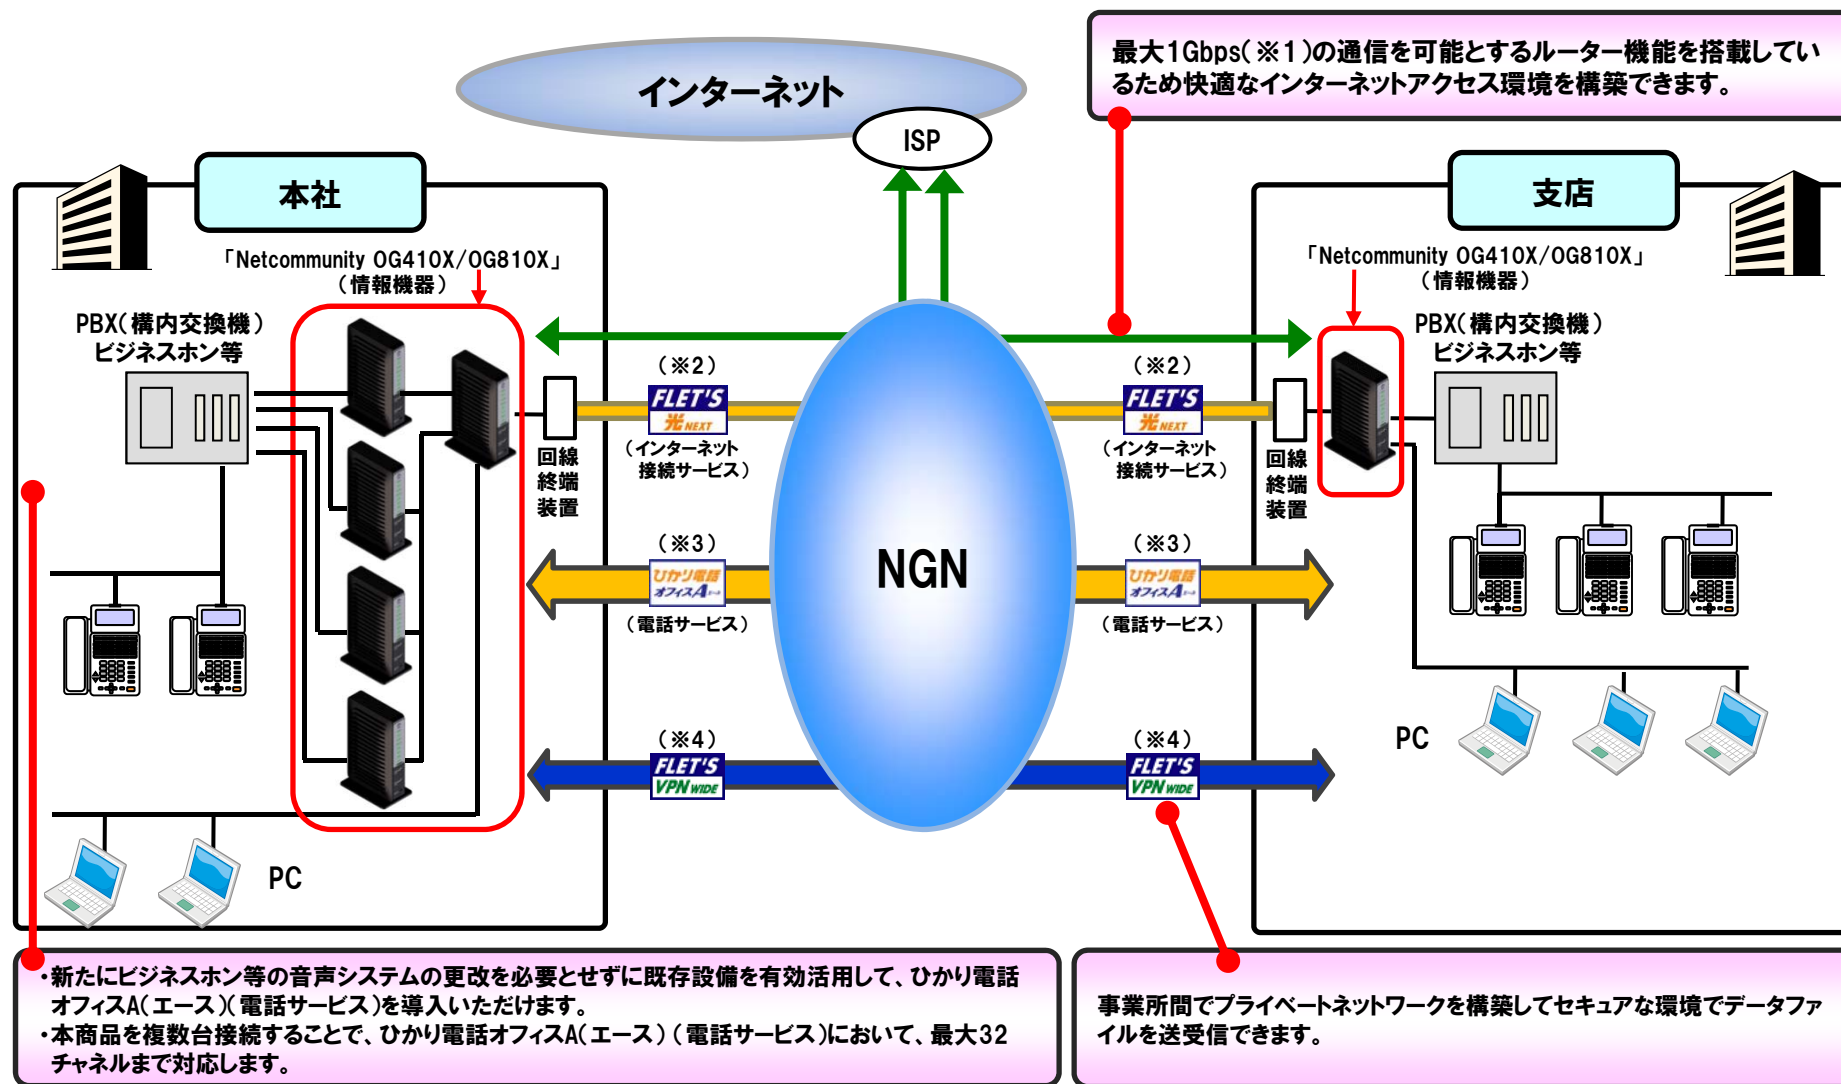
インターネット

ISP

最大1Gbps(※1)の通信を可能とするルーター機能を搭載しているため快適なインターネットアクセス環境を構築できます。

本社

「Netcommunity OG410X/OG810X」
(情報機器)

PBX(構内交換機)
ビジネスホン等

回線
終端
装置

(※2)
FLET'S 光NEXT
(インターネット
接続サービス)

(※3)
ひかり電話オフィスA
(電話サービス)

(※4)
FLET'S VPN WIDE

PC

NGN

支店

「Netcommunity OG410X/OG810X」
(情報機器)

PBX(構内交換機)
ビジネスホン等

(※2)
FLET'S 光NEXT
(インターネット
接続サービス)

回線
終端
装置

(※3)
ひかり電話オフィスA
(電話サービス)

(※4)
FLET'S VPN WIDE

PC

・新たにビジネスホン等の音声システムの更改を必要とせずに既存設備を有効活用して、ひかり電話オフィスA(エース)(電話サービス)を導入いただけます。
・本商品を複数台接続することで、ひかり電話オフィスA(エース)(電話サービス)において、最大32チャネルまで対応します。

事業所間でプライベートネットワークを構築してセキュアな環境でデータファイルを送受信できます。